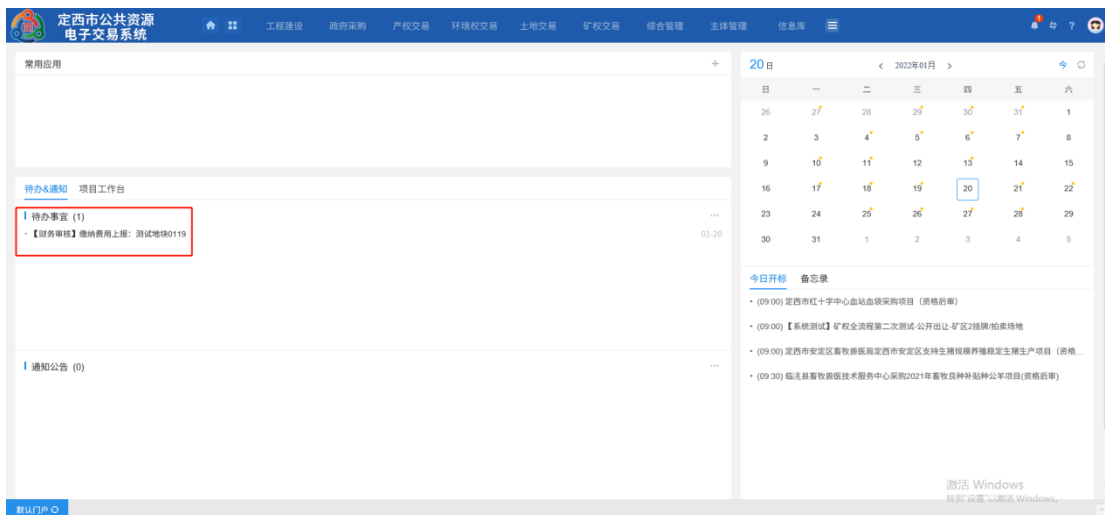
定西市公共资源
电子交易系统

工程建设 政府采购 产权交易 环境权交易 土地交易 矿权交易 综合管理 主体管理 信息库

常用应用 +

待办&通知 项目工作台

待办事宜 (1) ...

·【财务审核】缴纳费用上报：测试地块0119 01-20

通知公告 (0) ...

20日 < 2022年01月 >

| 日 | 一 | 二 | 三 | 四 | 五 | 六 |
|---|---|---|---|---|---|---|
| 26 | 27 | 28 | 29 | 30 | 31 | 1 |
| 2 | 3 | 4 | 5 | 6 | 7 | 8 |
| 9 | 10 | 11 | 12 | 13 | 14 | 15 |
| 16 | 17 | 18 | 19 | 20 | 21 | 22 |
| 23 | 24 | 25 | 26 | 27 | 28 | 29 |
| 30 | 31 | 1 | 2 | 3 | 4 | 5 |

今日开标 备忘录

· (09:00) 定西市红十字中心血站血袋采购项目（资格后审）

· (09:00)【系统测试】矿权全流程第二次测试-公开出让-矿区2挂牌/拍卖场地

· (09:00) 定西市安定区畜牧兽医局定西市安定区支持生猪规模养殖稳定生猪生产项目（资格...

· (09:30) 临洮县畜牧兽医技术服务中心采购2021年畜牧良种补贴种公羊项目(资格后审)

激活 Windows
转到"设置"以激活 Windows。

默认门户